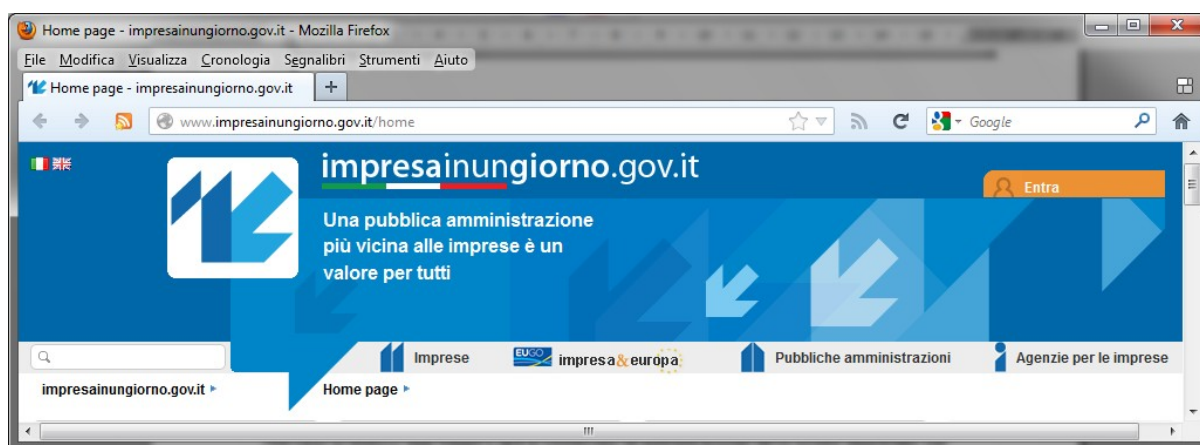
Home page - impresainungiorno.gov.it - Mozilla Firefox

File Modifica Visualizza Cronologia Segnalibri Strumenti Aiuto

Home page - impresainungiorno.gov.it +

www.impresainungiorno.gov.it/home

Google

impresainungiorno.gov.it

Entra

Una pubblica amministrazione più vicina alle imprese è un valore per tutti

Imprese

EUGO impresa&europa

Pubbliche amministrazioni

Agenzie per le imprese

impresainungiorno.gov.it

Home page